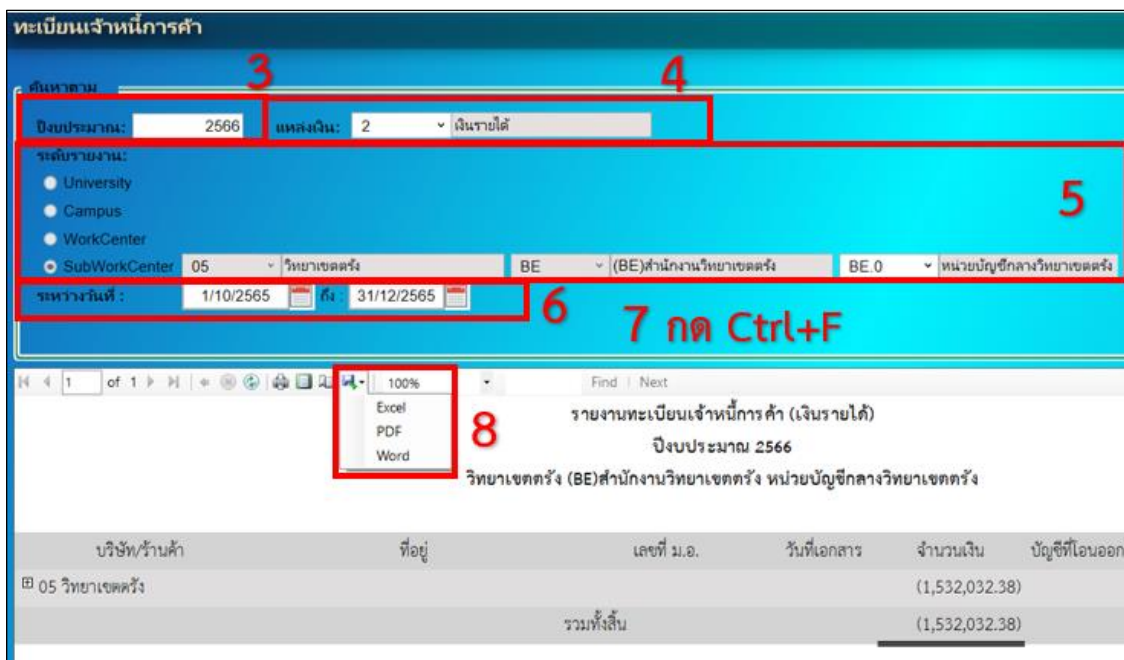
ทะเบียนเจ้าหนี้การค้า

ค้นหาตาม

3

4

ปีงบประมาณ: 2566

แหล่งเงิน: 2 เงินรายได้

ระดับรายงาน:

University

Campus

WorkCenter

SubWorkCenter 05 วิทยาเขตตรัง BE (BE)สำนักงานวิทยาเขตตรัง BE.0 หน่วยบัญชีกลางวิทยาเขตตรัง

5

ระหว่างวันที่ : 1/10/2565 ถึง 31/12/2565

6

7 กด Ctrl+F

1 of 1 100% Find | Next

Excel

PDF

Word

8

รายงานทะเบียนเจ้าหนี้การค้า (เงินรายได้)

ปีงบประมาณ 2566

วิทยาเขตตรัง (BE)สำนักงานวิทยาเขตตรัง หน่วยบัญชีกลางวิทยาเขตตรัง

| บริษัท/ร้านค้า | ที่อยู่ | เลขที่ ม.อ. | วันที่เอกสาร | จำนวนเงิน | บัญชีที่โอนออก |
|---|---|---|---|---|---|
| 05 วิทยาเขตตรัง | | | | (1,532,032.38) | |
| | | รวมทั้งสิ้น | | (1,532,032.38) | |